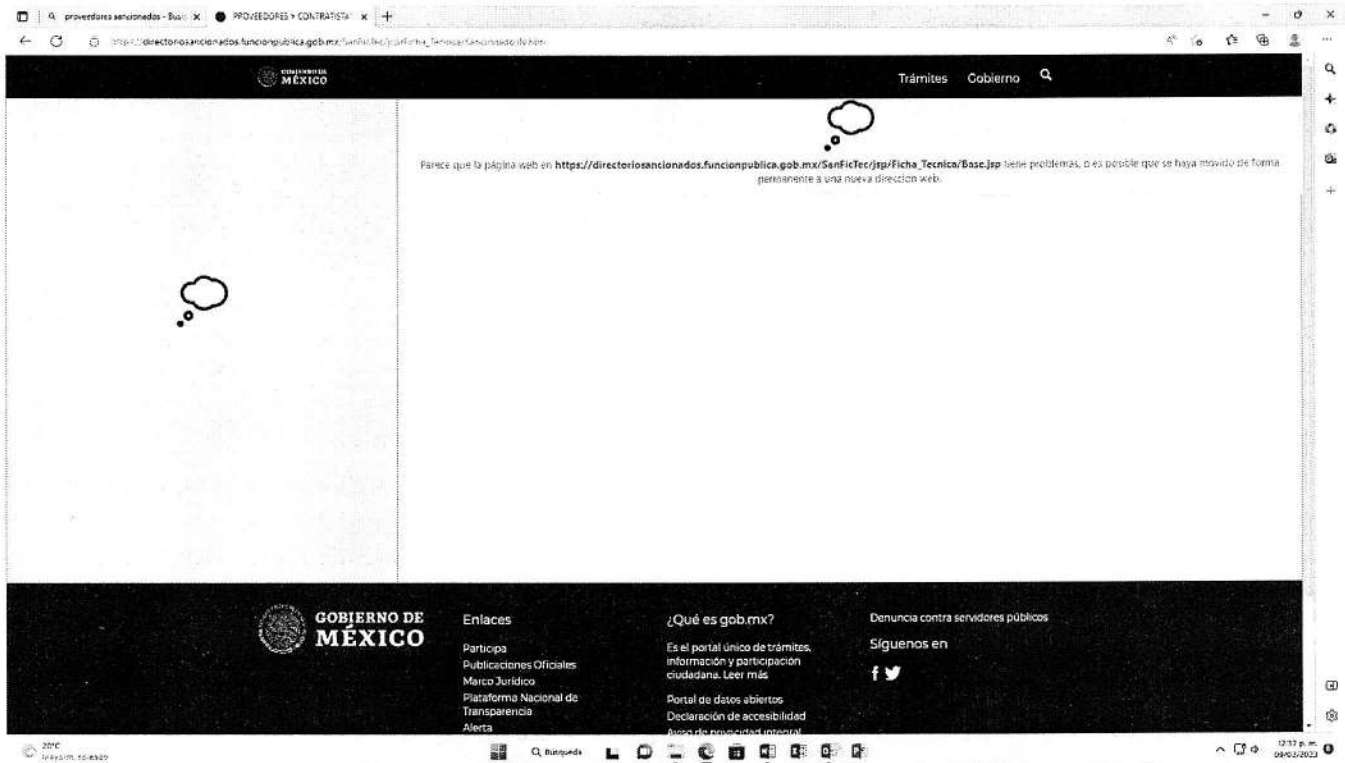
proveedores sancionados - Bus | PROVEEDORES Y CONTRATISTA

https://directoriosancionados.funcionpublica.gob.mx/SanFicTec/jsp/Ficha_Tecnica/SancionadosN.htm

GOBIERNO DE MÉXICO

Trámites Gobierno

Parece que la página web en https://directoriosancionados.funcionpublica.gob.mx/SanFicTec/jsp/Ficha_Tecnica/Base.jsp tiene problemas, o es posible que se haya movido de forma permanente a una nueva dirección web.

GOBIERNO DE MÉXICO

Enlaces

Participa
Publicaciones Oficiales
Marco Jurídico
Plataforma Nacional de Transparencia
Alerta

¿Qué es gob.mx?

Es el portal único de trámites, información y participación ciudadana. Leer más

Portal de datos abiertos
Declaración de accesibilidad
Aviso de privacidad integral

Denuncia contra servidores públicos

Síguenos en

20°C

Búsqueda

12:37 p. m.
08/02/2023